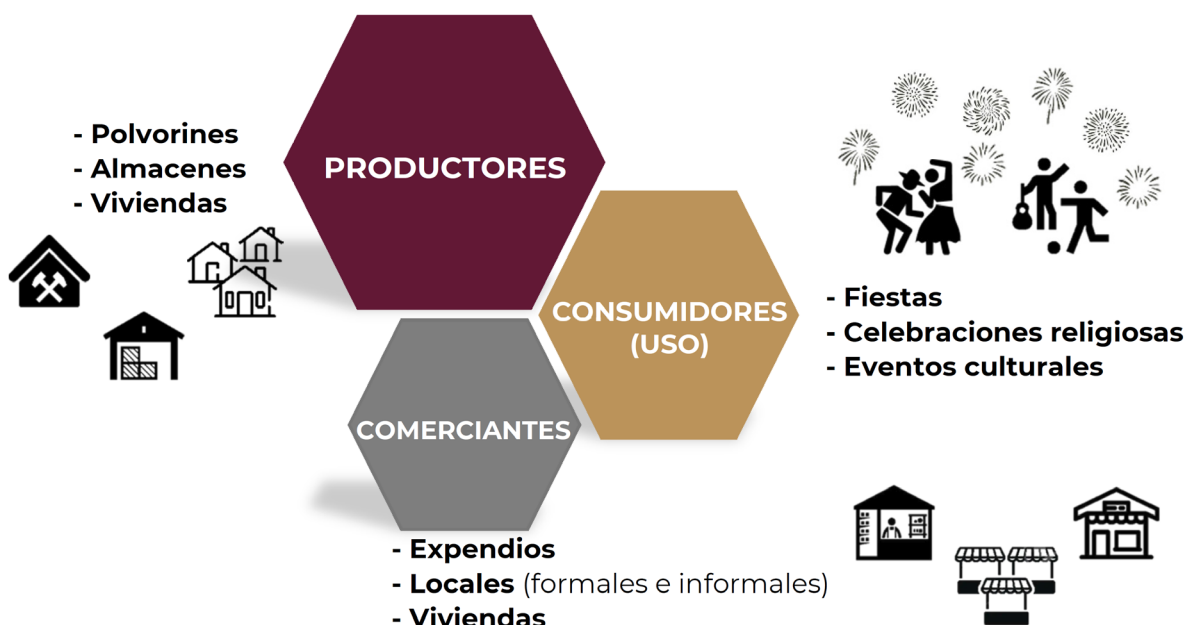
- Polvorines
- Almacenes
- Viviendas

PRODUCTORES

CONSUMIDORES (USO)

- Fiestas
- Celebraciones religiosas
- Eventos culturales

COMERCIANTES

- Expendios
- Locales (formales e informales)
- Viviendas